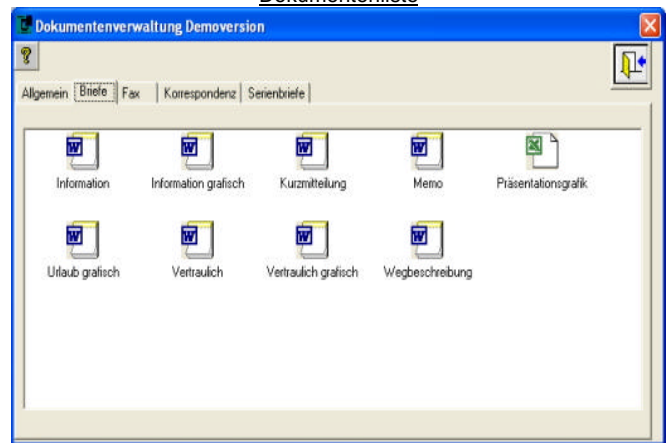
Dokumentenliste

Dokumentenverwaltung Demoversion

Allgemein | Briefe | Fax | Korrespondenz | Serienbriefe

Information
Information grafisch
Kurzmitteilung
Memo
Präsentationsgrafik
Urlaub grafisch
Vertraulich
Vertraulich grafisch
Wegbeschreibung